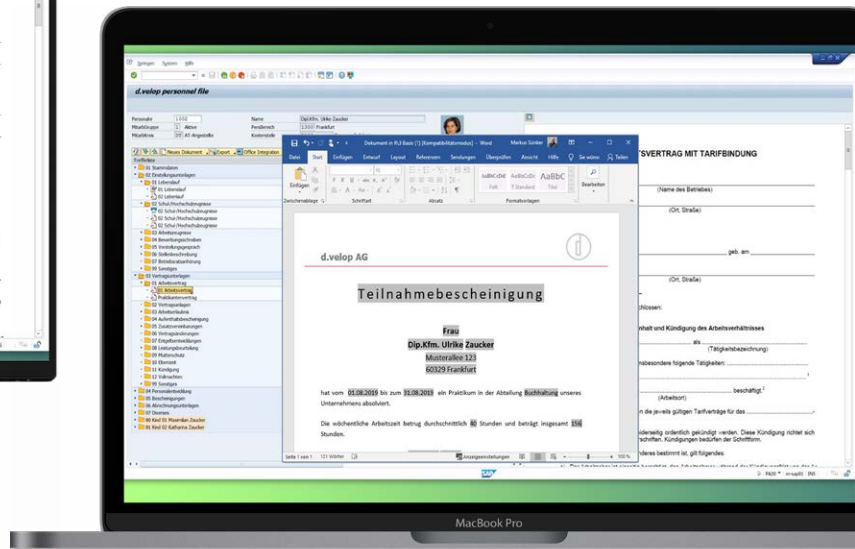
Springen System Hilfe

d.velop personnel file

Personalnr 1002
Mitarbgruppe 1 Aktive
Mitarbkreis 07 AT Angestellte
Name Dipl.Kfm. Ulrike Zaucker
Persbereich 1300 Frankfurt
Kostenstelle

Neues Dokument Export Office Integration

01 Stammdaten
02 Einstellungsunterlagen
01 Lebenslauf
01 Lebenslauf
02 Lebenslauf
02 Schul-/Hochschulzeugnisse
01 Schul-/Hochschulzeugnisse
02 Schul-/Hochschulzeugnisse
03 Schul-/Hochschulzeugnisse
03 Arbeitszeugnisse
04 Bewerbungsschreiben
05 Vorstellungsgespräch
06 Stellenbeschreibung
07 Betriebsratsanhörung
99 Sonstiges
03 Vertragsunterlagen
01 Arbeitsvertrag
01 Arbeitsvertrag
Praktikantenvertrag
02 Vertragsänderungen
03 Arbeitserlaubnis
04 Aufenthaltsbescheinigung
05 Zusatzvereinbarungen
06 Vertragsänderungen
07 Entgeltbescheinigungen
08 Leistungsbeurteilung
09 Mutterschutz
10 Elternzeit
11 Kündigung
12 Vollmachten
99 Sonstiges
04 Personalentwicklung
05 Bescheinigungen
06 Abrechnungsunterlagen
07 Darlehen
Kind 01 Maximilian Zaucker
Kind 01 Katharina Zaucker

Dokument in RJ Basis (1) [Kompatibilitätsmodus] - Word Markus Sünker
Datei Start Einfügen Entwurf Layout Referenzen Sendungen Überprüfen Ansicht Hilfe Sie wüns Teilen
Einfügen Zwischenablage Schriftart Absatz Formatvorlagen Bearbeiten
AaBbCcDd AaBbCcDc AaBbC
Fett Standard Titel

d.velop AG

Teilnahmebescheinigung

Frau
Dip.Kfm. Ulrike Zaucker
Musterallee 123
60329 Frankfurt

hat vom 01.08.2019 bis zum 31.08.2019 ein Praktikum in der Abteilung Buchhaltung unseres Unternehmens absolviert.

Die wöchentliche Arbeitszeit betrug durchschnittlich 40 Stunden und beträgt insgesamt 156 Stunden.

Seite 1 von 1 121 Wörter Anzeigeeinstellungen 100 %

TSVERTRAG MIT TARIFBINDUNG
(Name des Betriebes)
(Ort, Straße)
geb. am
(Ort, Straße)
hlossen:
nhalt und Kündigung des Arbeitsverhältnisses
als
(Tätigkeitsbezeichnung)
nsbesondere folgende Tätigkeiten:
beschäftigt.
(Arbeitsort)
n die jeweils gültigen Tarifverträge für das
derseitig ordentlich gekündigt werden. Diese Kündigung richtet sich
schriften. Kündigungen bedürfen der Schriftform.
nderes bestimmt ist, gilt folgendes:

PA30 sroapl1 INS

MacBook Pro